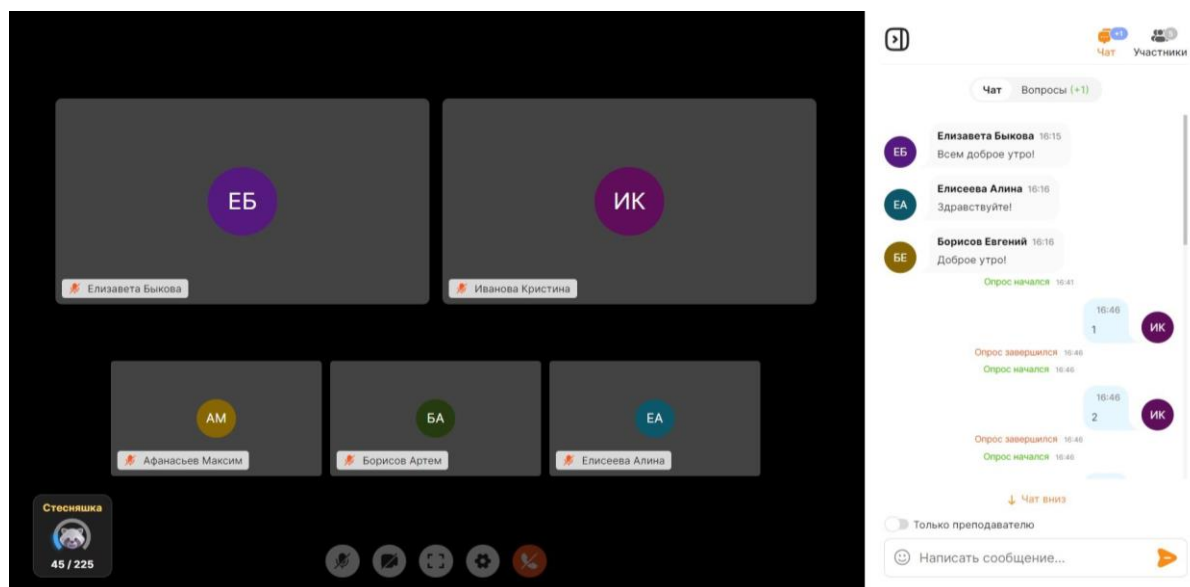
ЕБ

Елизавета Быкова

ИК

Иванова Кристина

АМ

Афанасьев Максим

БА

Борисов Артем

ЕА

Елисеева Алина

Стесняшка

45 / 225

+1 Чат

3 Участники

Чат Вопросы (+1)

ЕБ Елизавета Быкова 16:15
Всем доброе утро!

ЕА Елисеева Алина 16:16
Здравствуйте!

БЕ Борисов Евгений 16:16
Доброе утро!

Опрос начался 16:41

16:46
1 ИК

Опрос завершился 16:46
Опрос начался 16:46

16:46
2 ИК

Опрос завершился 16:46
Опрос начался 16:46

↓ Чат вниз

Только преподавателю

Написать сообщение...